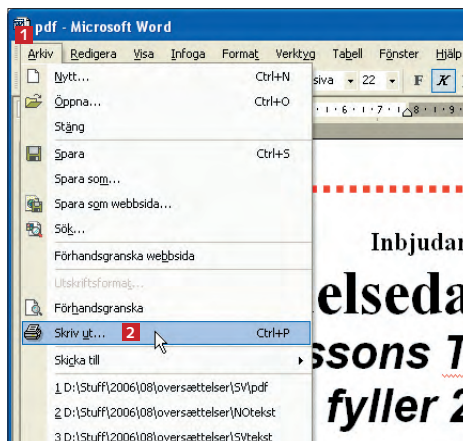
pdf - Microsoft Word

1

Arkiv Redigera Visa Infoga Format Verktyg Tabell Fönster Hjälp

siva 22 F K

Nytt... Ctrl+N

Öppna... Ctrl+O

Stäng

Spara Ctrl+S

Spara som...

Spara som webbsida...

Sök...

Förhandsgranska webbsida

Utskriftsformat...

Förhandsgranska

Skriv ut... 2 Ctrl+P

Skicka till

1 D:\Stuff\2006\08\oversættelser\SV\pdf

2 D:\Stuff\2006\08\oversættelser\NOtekst

3 D:\Stuff\2006\08\oversættelser\SVtekst

Inbjudan

elseda

ssons T

fyller 2